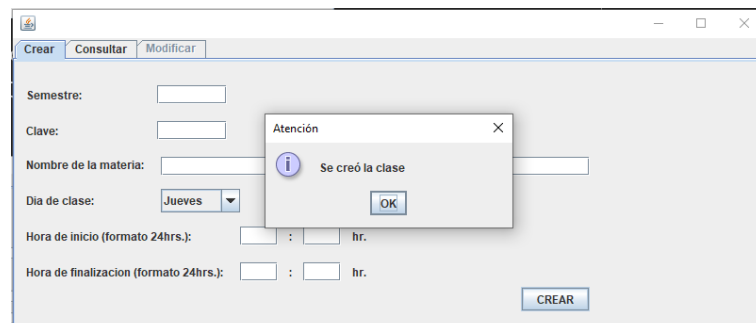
Crear Consultar Modificar

Semestre:

Clave:

Nombre de la materia:

Dia de clase: Jueves

Hora de inicio (formato 24hrs.): : hr.

Hora de finalizacion (formato 24hrs.): : hr.

CREAR

Atención

Se creó la clase

OK